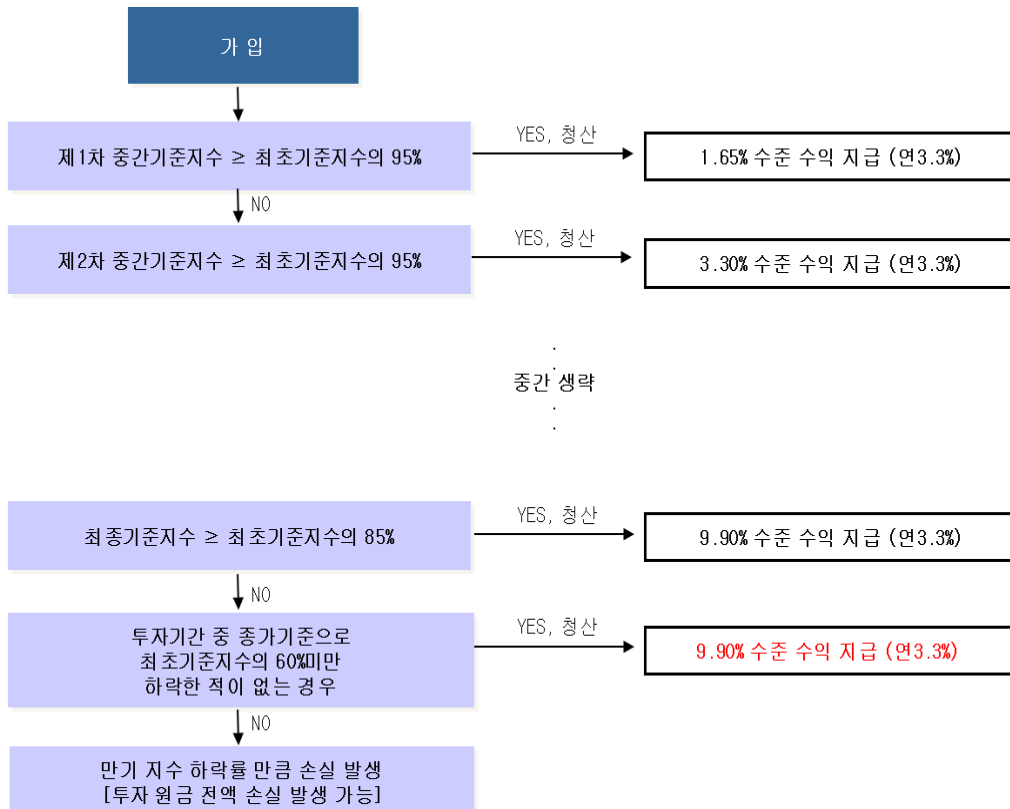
가 입

제1차 중간기준지수 ≥ 최초기준지수의 95%

YES, 청산

1.65% 수준 수익 지급 (연3.3%)

NO

제2차 중간기준지수 ≥ 최초기준지수의 95%

YES, 청산

3.30% 수준 수익 지급 (연3.3%)

중간 생략

최종기준지수 ≥ 최초기준지수의 85%

YES, 청산

9.90% 수준 수익 지급 (연3.3%)

NO

투자기간 중 종가기준으로 최초기준지수의 60%미만 하락한 적이 없는 경우

YES, 청산

9.90% 수준 수익 지급 (연3.3%)

NO

만기 지수 하락률 만큼 손실 발생 [투자 원금 전액 손실 발생 가능]